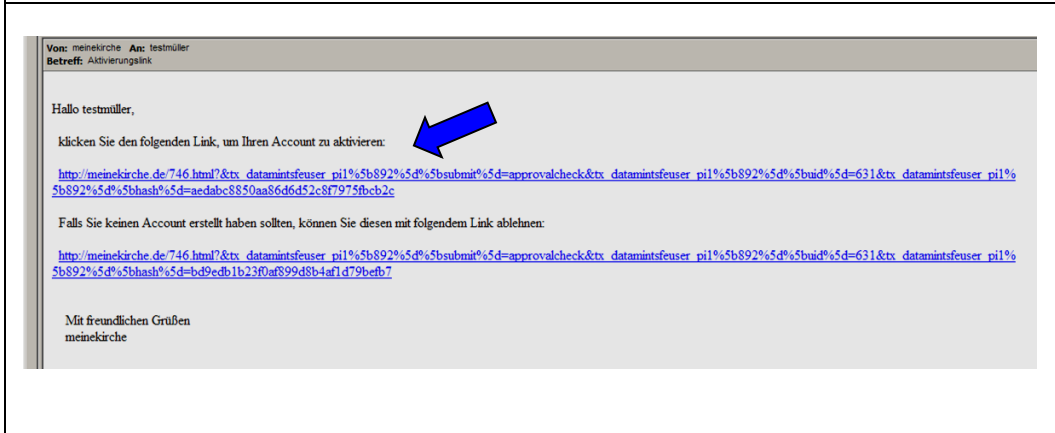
Von: meinekirche An: testmüller
Betreff: Aktivierungslink

Hallo testmüller,

klicken Sie den folgenden Link, um Ihren Account zu aktivieren:

http://meinekirche.de/746.html?&tx_datamintsfeuser_pi1%5b892%5d%5bsubmit%5d=approvalcheck&tx_datamintsfeuser_pi1%5b892%5d%5buid%5d=631&tx_datamintsfeuser_pi1%5b892%5d%5bhash%5d=aedabc8850aa86d6d52c8f7975fbcb2c

Falls Sie keinen Account erstellt haben sollten, können Sie diesen mit folgendem Link ablehnen:

http://meinekirche.de/746.html?&tx_datamintsfeuser_pi1%5b892%5d%5bsubmit%5d=approvalcheck&tx_datamintsfeuser_pi1%5b892%5d%5buid%5d=631&tx_datamintsfeuser_pi1%5b892%5d%5bhash%5d=bd9edb1b23f0af899d8b4af1d79befb7

Mit freundlichen Grüßen
meinekirche